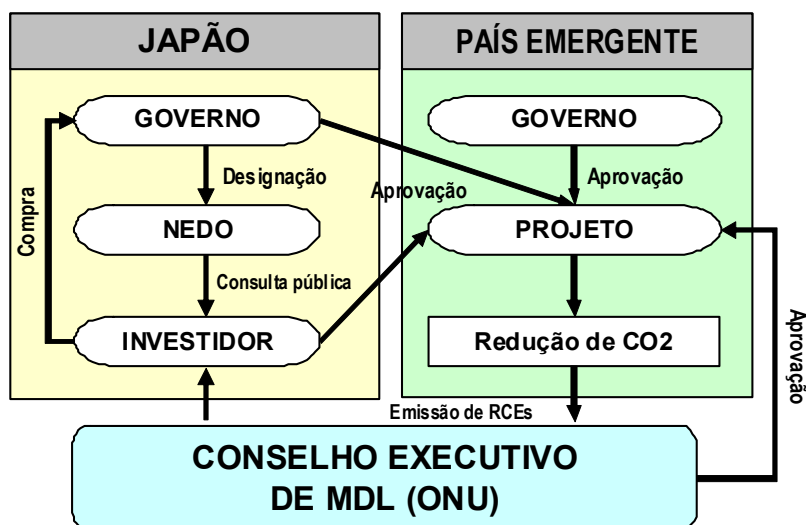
JAPÃO

GOVERNO

Designação

NEDO

Consulta pública

INVESTIDOR

Compra

PAÍS EMERGENTE

GOVERNO

Aprovação

Aprovação

PROJETO

Redução de CO2

Aprovação

Emissão de RCEs

CONSELHO EXECUTIVO DE MDL (ONU)